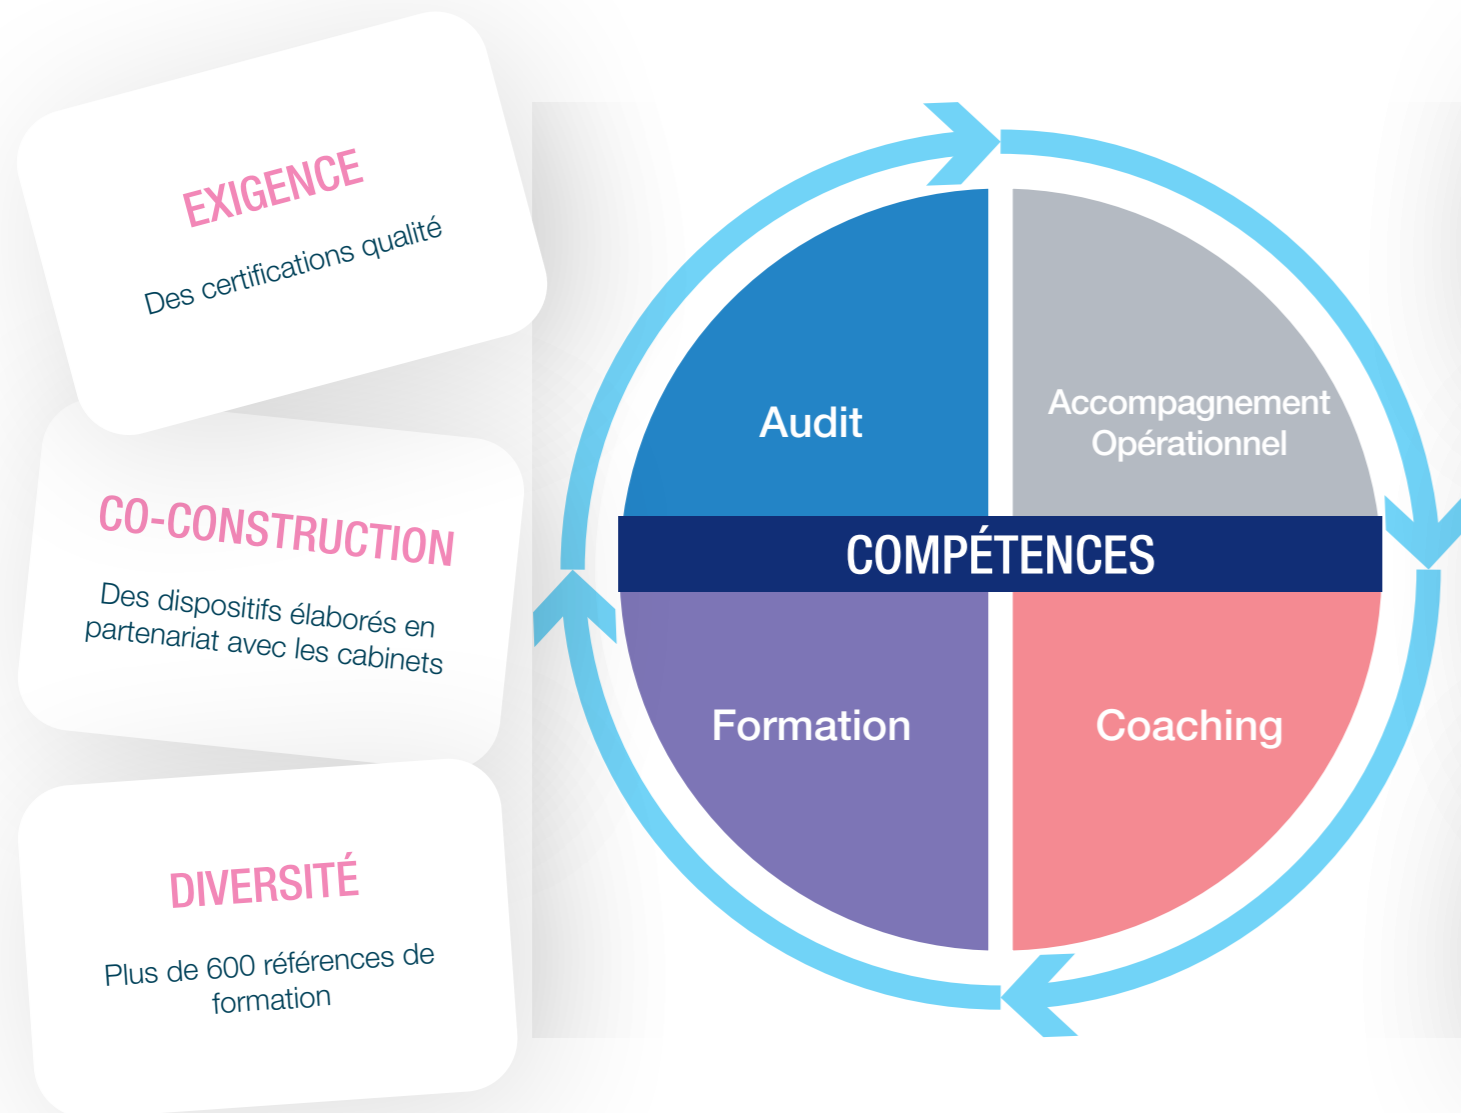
EXIGENCE

Des certifications qualité

CO-CONSTRUCTION

Des dispositifs élaborés en partenariat avec les cabinets

DIVERSITÉ

Plus de 600 références de formation

Audit

Accompagnement Opérationnel

COMPÉTENCES

Formation

Coaching